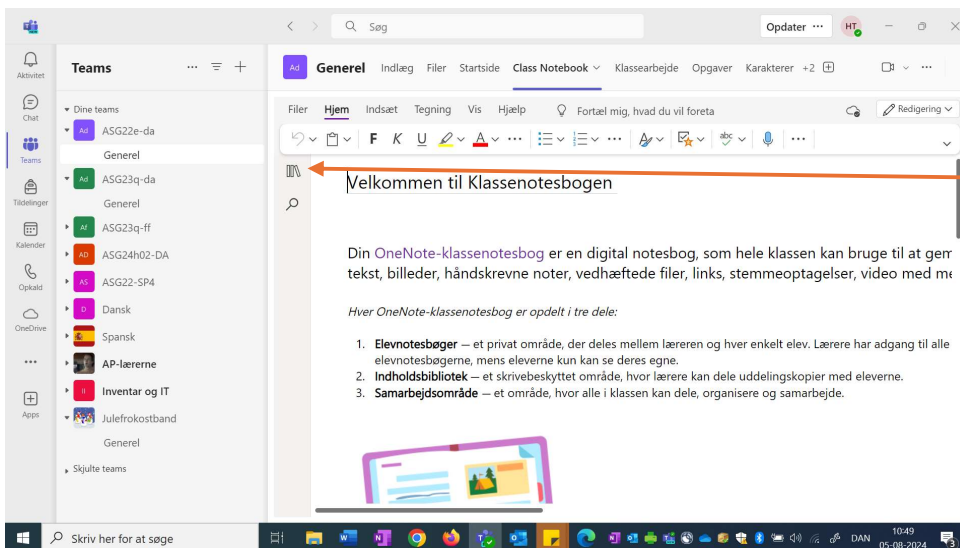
Søg

Opdater ···

HT

Aktivitet

Chat

Teams

Tildelinger

Kalender

Opkald

OneDrive

···

Apps

Teams

Dine teams

Ad ASG22e-da

Generel

Ad ASG23q-da

Generel

Af ASG23q-ff

AD ASG24h02-DA

AS ASG22-SP4

D Dansk

Spansk

AP-lærerne

II Inventar og IT

Julefrokostband

Generel

Skjulte teams

Ad Generel Indlæg Filer Startside Class Notebook Klassearbejde Opgaver Karakterer +2

Filer Hjem Indsæt Tegning Vis Hjælp Fortæl mig, hvad du vil foreta

Redigering

F K U A

Velkommen til Klassenotesbogen

Din OneNote-klassenotesbog er en digital notesbog, som hele klassen kan bruge til at gem tekst, billeder, håndskrevne noter, vedhæftede filer, links, stemmeoptagelser, video med me

Hver OneNote-klassenotesbog er opdelt i tre dele:

1. Elevnotesbøger — et privat område, der deles mellem læreren og hver enkelt elev. Lærere har adgang til alle elevnotesbøgerne, mens eleverne kun kan se deres egne.
2. Indholdsbibliotek — et skrivebeskyttet område, hvor lærere kan dele uddelingskopier med eleverne.
3. Samarbejdsområde — et område, hvor alle i klassen kan dele, organisere og samarbejde.

Skriv her for at søge

DAN

10:49
05-08-2024